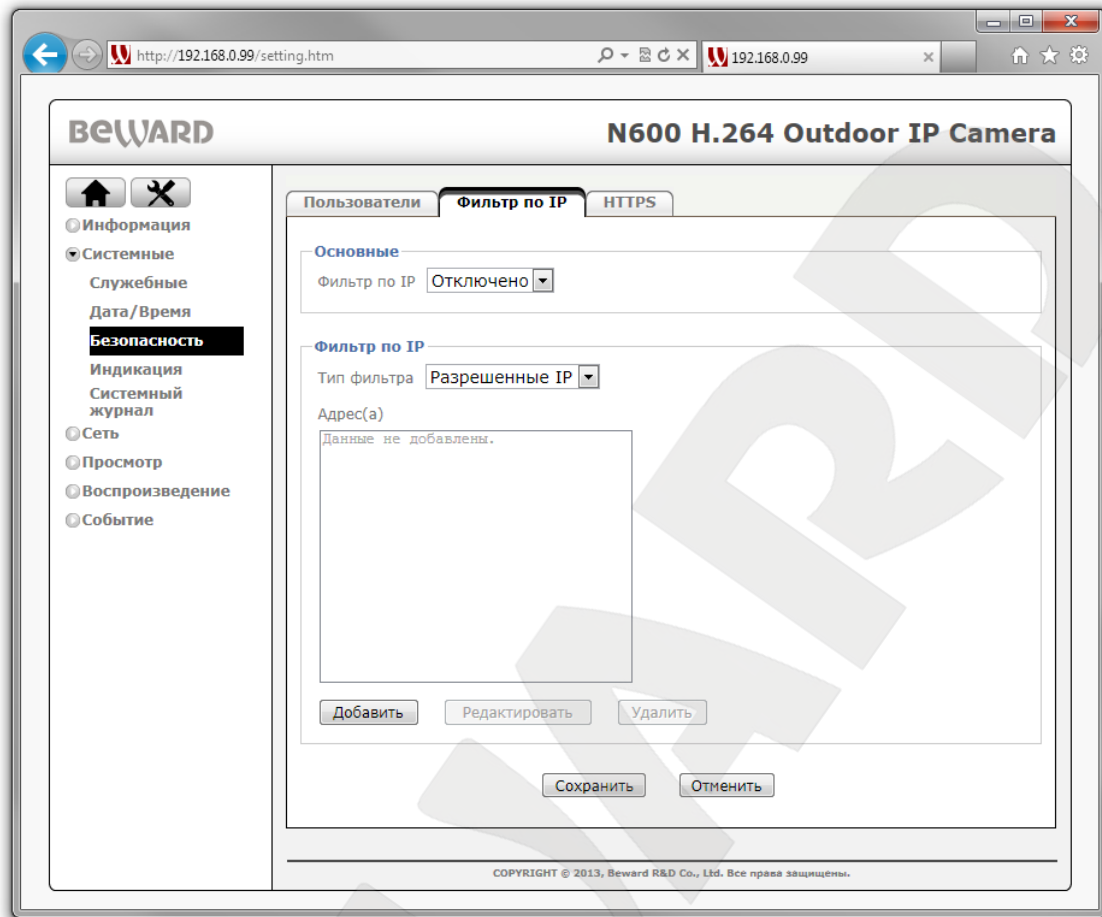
http://192.168.0.99/setting.htm

192.168.0.99

BEWARD

N600 H.264 Outdoor IP Camera

Информация
Системные
Служебные
Дата/Время
Безопасность
Индикация
Системный журнал
Сеть
Просмотр
Воспроизведение
Событие

Пользователи
Фильтр по IP
HTTPS

Основные
Фильтр по IP Отключено

Фильтр по IP
Тип фильтра Разрешенные IP
Адрес(а)
Данные не добавлены.

Добавить
Редактировать
Удалить

Сохранить
Отменить

COPYRIGHT © 2013, Beward R&D Co., Ltd. Все права защищены.